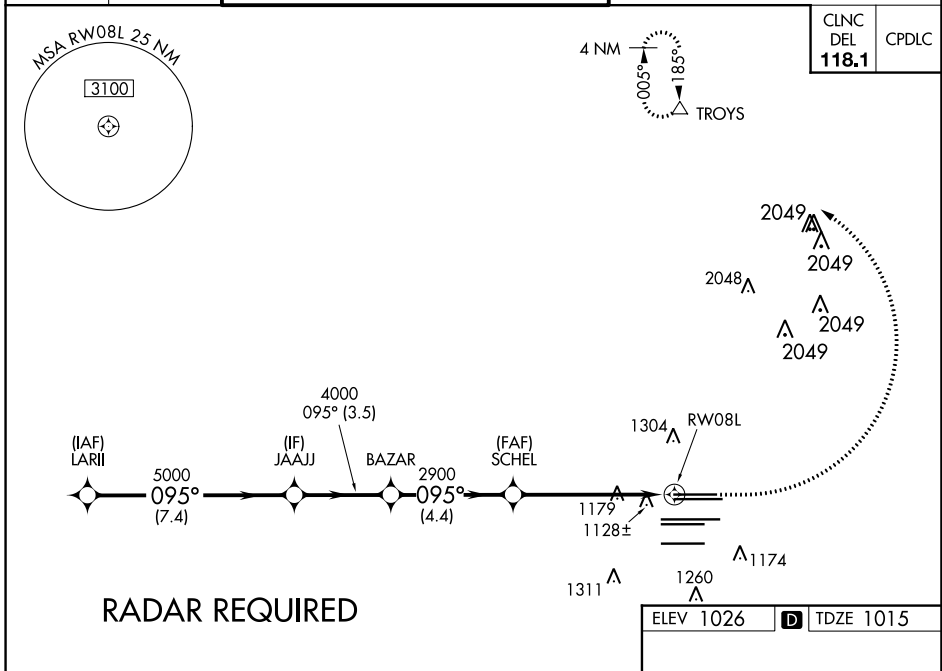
MSA RW08L 25 NM
3100

4 NM
005°
185°
TROYS

CLNC DEL 118.1
CPDLC

2049
2049
2048
2049
2049

4000
095° (3.5)

1304
RW08L

(IAF)
LARII
5000
095°
(7.4)

(IF)
JAAJJ

BAZAR
2900
095°
(4.4)

(FAF)
SCHEL

1179
1128±

1174
1260
1311

RADAR REQUIRED

ELEV 1026
D
TDZE 1015